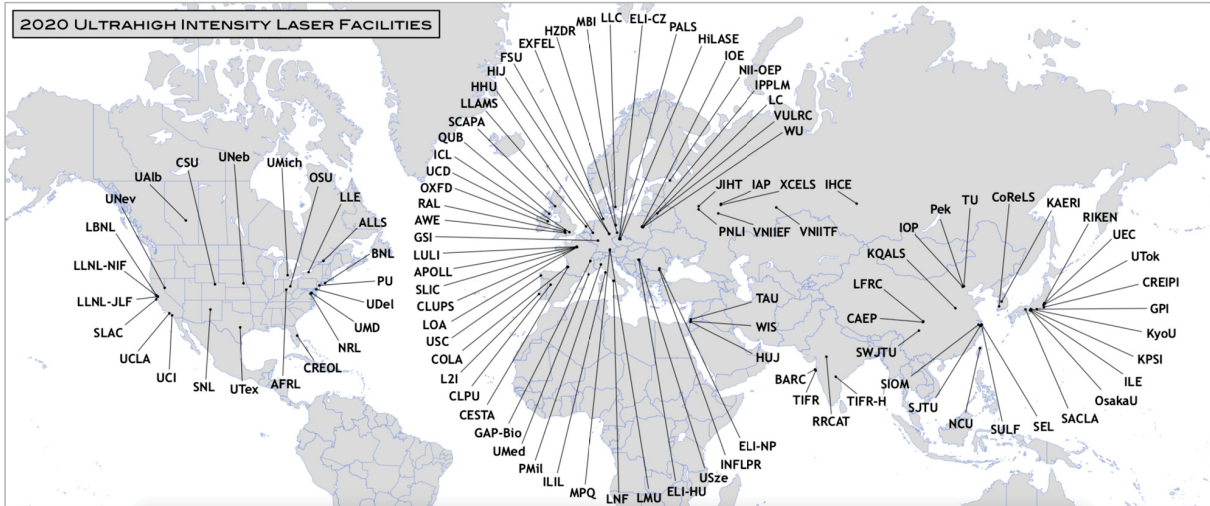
2020 Ultrahigh Intensity Laser Facilities

HZDR MBI LLC ELI-CZ PALS
EXFEL HiLASE
FSU IOE
HIJ NII-OEP
HHU IPPLM
LLAMS LC
SCAPA VULRC
QUB WU
ICL
UCD
OXFD
RAL
AWE
GSI
LULI
APOLL
SLIC
CLUPS
LOA
USC
COLA
L2I
CLPU
CESTA
GAP-Bio
UMed
PMil
ILIL
MPQ
LNF
LMU
ELI-HU
USze
INFLPR
ELI-NP

JIHT IAP XCELS IHCE
PNLI VNIIEF VNIITF

TAU
WIS
HUJ

UAlb CSU UNeb UMich OSU
UNev LLE
LBNL ALLS
BNL
LLNL-NIF PU
UDel
LLNL-JLF
UMD
SLAC NRL
CREOL
UCLA
UCI SNL UTex AFRL

Pek TU CoReLS KAERI
IOP RIKEN
KQALS UEC
UTok
LFRC CREIPI
GPI
CAEP KyoU
KPSI
SWJTU ILE
OsakaU
SIOM SACLA
BARC SJTU SEL
TIFR TIFR-H NCU SULF
RRCAT